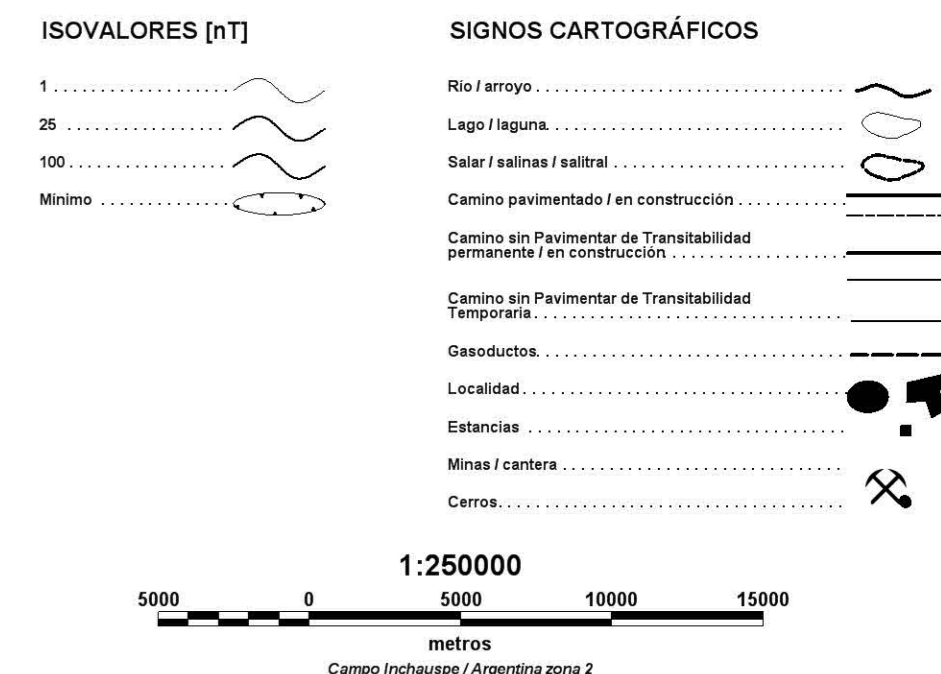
ISOVALORES [nT]

1 . . . . . . . . . . . . . . . . . . .

25 . . . . . . . . . . . . . . . . .

100 . . . . . . . . . . . . . . . . .

Mínimo . . . . . . . . . . . . . . .

SIGNOS CARTOGRÁFICOS

Río / arroyo . . . . . . . . . . . . . . . . . . . . . . . . . . . . . . . . . . . .

Lago / laguna . . . . . . . . . . . . . . . . . . . . . . . . . . . . . . . . . .

Salar / salinas / salitral . . . . . . . . . . . . . . . . . . . . . . . . . . .

Camino pavimentado / en construcción . . . . . . . . . . . .

Camino sin Pavimentar de Transitabilidad permanente / en construcción . . . . . . . . . . . . . . . . . . . .

Camino sin Pavimentar de Transitabilidad Temporaria . . . . . . . . . . . . . . . . . . . . . . . . . . . . . . . . . . .

Gasoductos . . . . . . . . . . . . . . . . . . . . . . . . . . . . . . . . . . .

Localidad . . . . . . . . . . . . . . . . . . . . . . . . . . . . . . . . . . . . .

Estancias . . . . . . . . . . . . . . . . . . . . . . . . . . . . . . . . . . . .

Minas / cantera . . . . . . . . . . . . . . . . . . . . . . . . . . . . . . .

Cerros . . . . . . . . . . . . . . . . . . . . . . . . . . . . . . . . . . . . . . .

1:250000

5000 0 5000 10000 15000

metros

Campo Inchauspe / Argentina zona 2